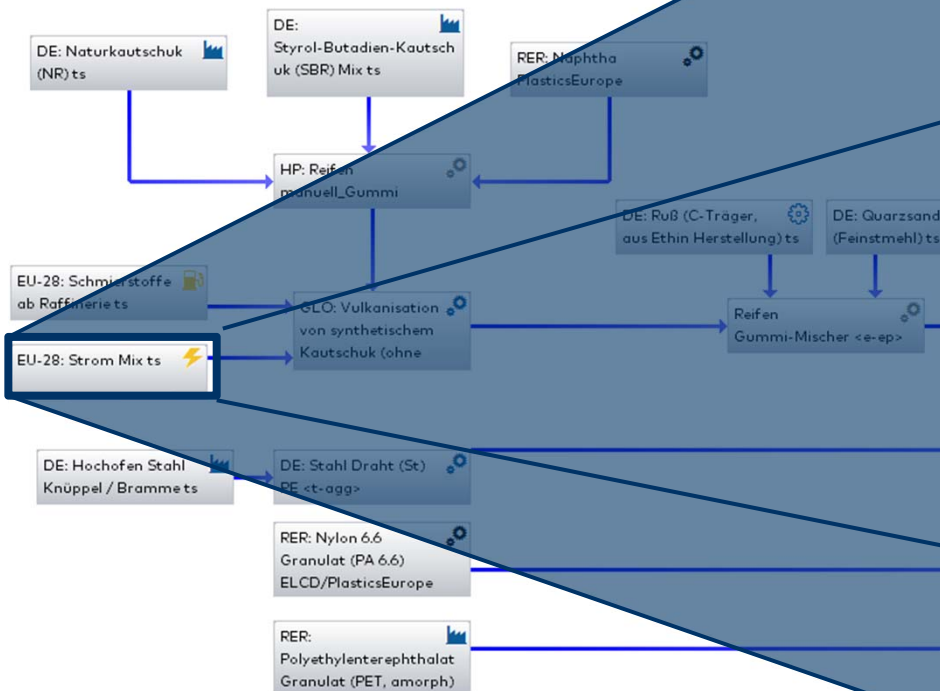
DE: Naturkautschuk (NR) ts

DE: Styrol-Butadien-Kautschuk (SBR) Mix ts

RER: Naphtha PlasticsEurope

HP: Reifen manuell_Gummi

DE: Ruß (C-Träger, aus Ethin Herstellung) ts

DE: Quarzsand (Feinstmehl) ts

EU-28: Schmierstoffe ab Raffinerie ts

GLO: Vulkanisation von synthetischem Kautschuk (ohne

Reifen Gummi-Mischer <e-ep>

EU-28: Strom Mix ts

DE: Hochofen Stahl Knüppel / Bramme ts

DE: Stahl Draht (St) PE <t-agg>

RER: Nylon 6.6 Granulat (PA 6.6) ELCD/PlasticsEurope

RER: Polyethylenterephthalat Granulat (PET, amorph)